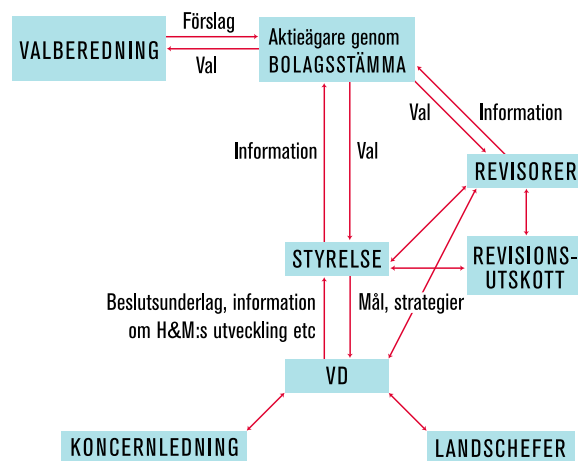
VALBEREDNING

Förslag

Val

Aktieägare genom BOLAGSSTÄMMA

Val

Information

REVISORER

Information

Val

STYRELSE

REVISIONSUTSKOTT

Beslutsunderlag, information om H&M:s utveckling etc

Mål, strategier

VD

KONCERNLEDNING

LANDSCHEFER